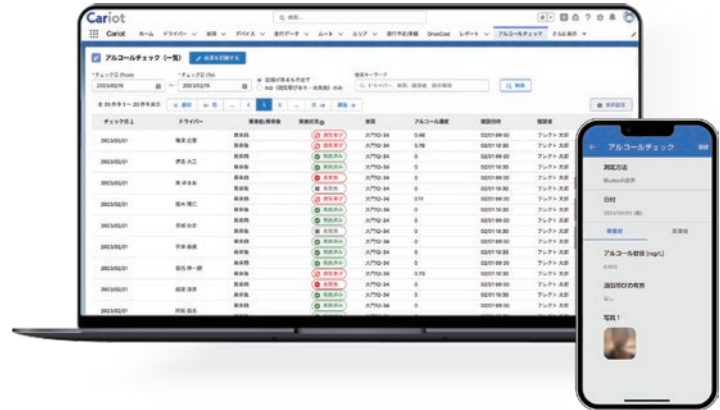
Cariot

Cariot ホーム ドライバー 車両 デバイス 走行データ ルート エリア 運行予約/車種 DriveCast レポート アルコールチェック さらに表示

アルコールチェック（一覧）

チェック日 From 2023/02/15

チェック日 To 2023/02/15

| チェック日 | ドライバー | 乗車前/乗車後 | 実施状況 | 車両 | アルコール濃度 | 確認日時 | 確認者 |
|---|---|---|---|---|---|---|---|
| 2023/02/01 | | 乗車前 | 実施済み | 大門12-34 | 0.46 | 02/01 09:30 | |
| 2023/02/01 | | 乗車後 | | 大門12-34 | 0.78 | 02/01 18:30 | |
| 2023/02/01 | | 乗車前 | | 大門12-34 | 0 | 02/01 09:30 | |
| 2023/02/01 | | 乗車後 | 実施済み | 大門12-34 | 0 | 02/01 18:30 | |
| 2023/02/01 | | 乗車前 | 未実施 | 大門12-34 | 0 | 02/01 09:30 | |
| 2023/02/01 | | 乗車後 | 実施済み | 大門12-34 | 0.11 | 02/01 18:30 | |
| 2023/02/01 | | 乗車前 | | 大門12-34 | 0 | 02/01 09:30 | |
| 2023/02/01 | | 乗車後 | | 大門12-34 | 0 | 02/01 18:30 | |
| 2023/02/01 | | 乗車前 | 実施済み | 大門12-34 | 0.73 | 02/01 09:30 | |
| 2023/02/01 | | 乗車後 | 未実施 | 大門12-34 | 0 | 02/01 18:30 | |

アルコールチェック

測定方法

日付

乗車前 乗車後

アルコール数値 [mg/L]

0.000

酒気帯びの有無

なし

写真 1